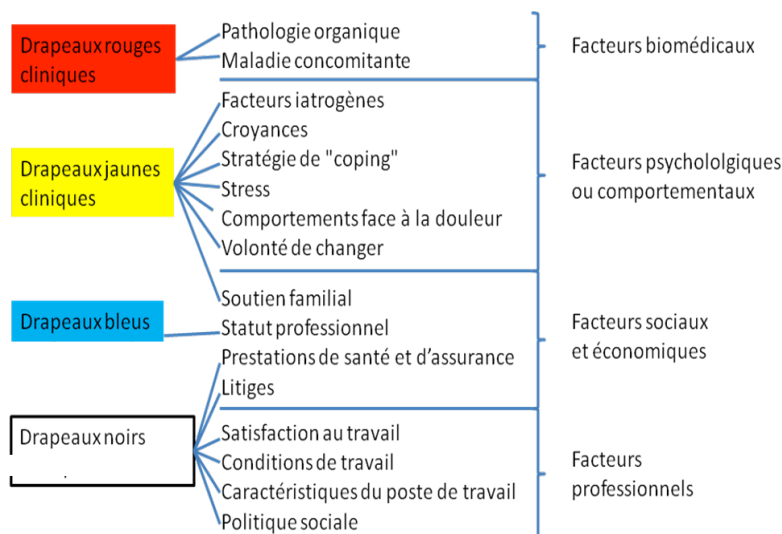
Drapeaux rouges cliniques

Pathologie organique
Maladie concomitante

Facteurs biomédicaux

Drapeaux jaunes cliniques

Facteurs iatrogènes
Croyances
Stratégie de "coping"
Stress
Comportements face à la douleur
Volonté de changer

Facteurs psychololgiques ou comportementaux

Drapeaux bleus

Soutien familial
Statut professionnel
Prestations de santé et d'assurance
Litiges

Facteurs sociaux et économiques

Drapeaux noirs

Satisfaction au travail
Conditions de travail
Caractéristiques du poste de travail
Politique sociale

Facteurs professionnels